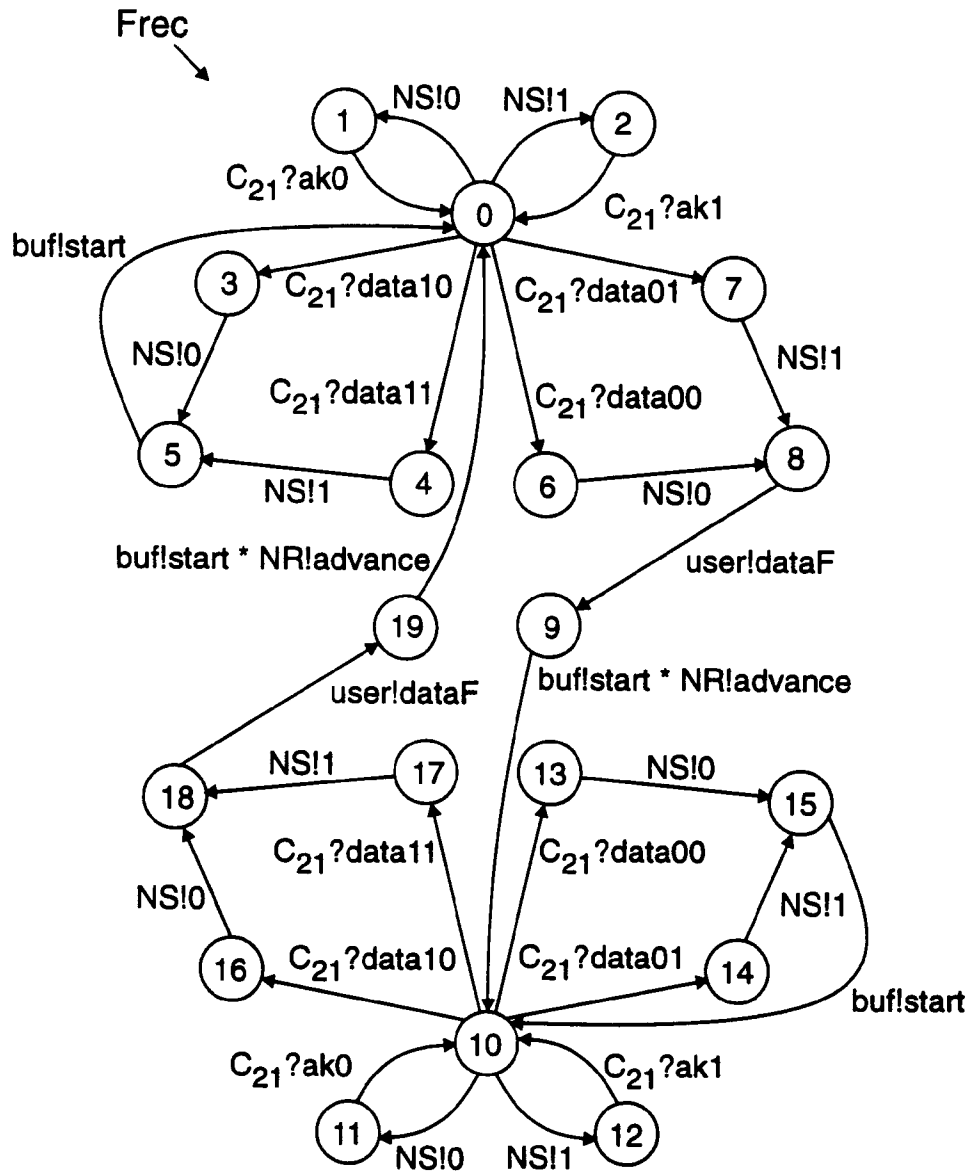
Frec

1
NS!0
NS!1
2
C$_{21}$?ak0
0
C$_{21}$?ak1
buf!start
3
C$_{21}$?data10
C$_{21}$?data01
7
NS!0
NS!1
C$_{21}$?data11
C$_{21}$?data00
5
4
6
8
NS!1
NS!0
buf!start * NR!advance
user!dataF
19
9
buf!start * NR!advance
user!dataF
NS!1
17
13
NS!0
18
15
C$_{21}$?data11
C$_{21}$?data00
NS!0
NS!1
16
C$_{21}$?data10
C$_{21}$?data01
14
buf!start
10
C$_{21}$?ak0
C$_{21}$?ak1
11
NS!0
NS!1
12